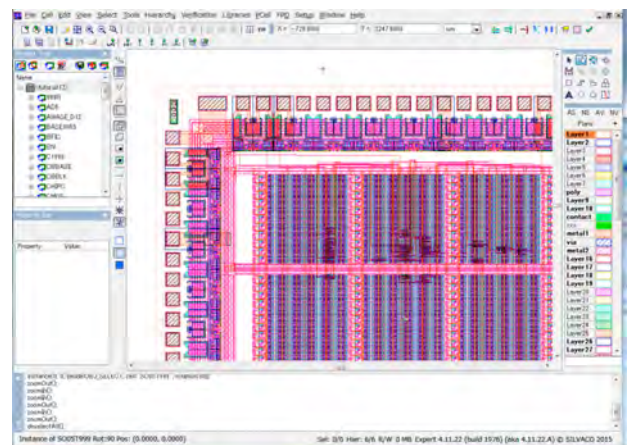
File Edit View Select Tools Hierarchy Verification Libraries PCell FPD Setup Window Help

Name

Property Value

Layer1
Layer2
Layer3
Layer4
Layer5
Layer6
Layer7
poly
Layer9
Layer10
contact
metal1
via
metal2
Layer16
Layer17
Layer18
Layer19
Layer26
Layer27

zoomOut()
zoomIn()
zoomIn()
zoomIn()
zoomIn()
zoomOut()
deselectAll()

Instance of SC057999 Rot:90 Pos: (0.0000, 0.0000)
Expert 4.11.22 (build 1576) (aka 4.11.22.A) © SILVACO 2015